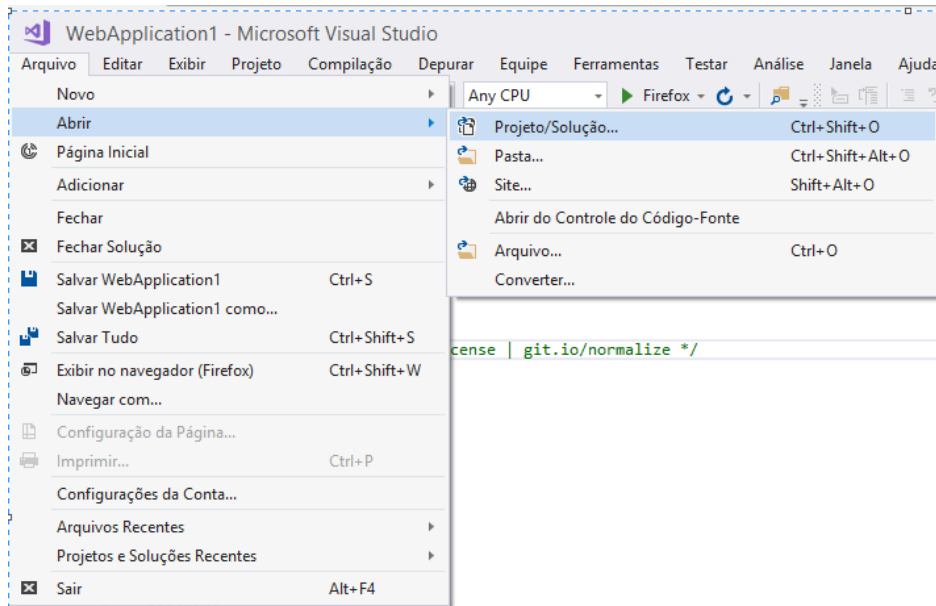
WebApplication1 - Microsoft Visual Studio

Arquivo Editar Exibir Projeto Compilação Depurar Equipe Ferramentas Testar Análise Janela Ajuda

Any CPU ▸ Firefox

Novo
Abrir
Página Inicial
Adicionar
Fechar
Fechar Solução
Salvar WebApplication1 Ctrl+S
Salvar WebApplication1 como...
Salvar Tudo Ctrl+Shift+S
Exibir no navegador (Firefox) Ctrl+Shift+W
Navegar com...
Configuração da Página...
Imprimir... Ctrl+P
Configurações da Conta...
Arquivos Recentes
Projetos e Soluções Recentes
Sair Alt+F4

Projeto/Solução... Ctrl+Shift+O
Pasta... Ctrl+Shift+Alt+O
Site... Shift+Alt+O
Abrir do Controle do Código-Fonte
Arquivo... Ctrl+O
Converter...

cense | git.io/normalize */